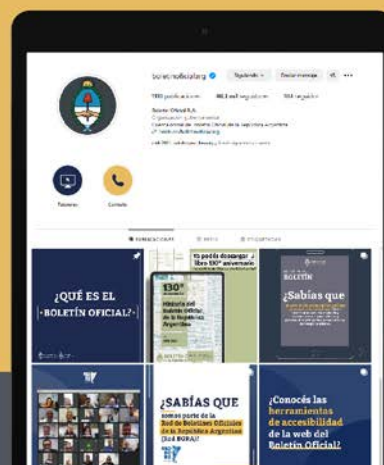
boletinoficialarg

Siguiendo

Enviar mensaje

Boletín Oficial R.A.

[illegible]

Tutoriales

Contacto

PUBLICACIONES

¿QUÉ ES EL BOLETÍN OFICIAL?

Ya podés descargar el libro 130° aniversario

130°

Historia del Boletín Oficial de la República Argentina

BOLETÍN

¿Sabías que

¿SABÍAS QUE somos parte de la Red de Boletines Oficiales de la República Argentina (Red BORA)?

¿Conocés las herramientas de accesibilidad de la web del Boletín Oficial?